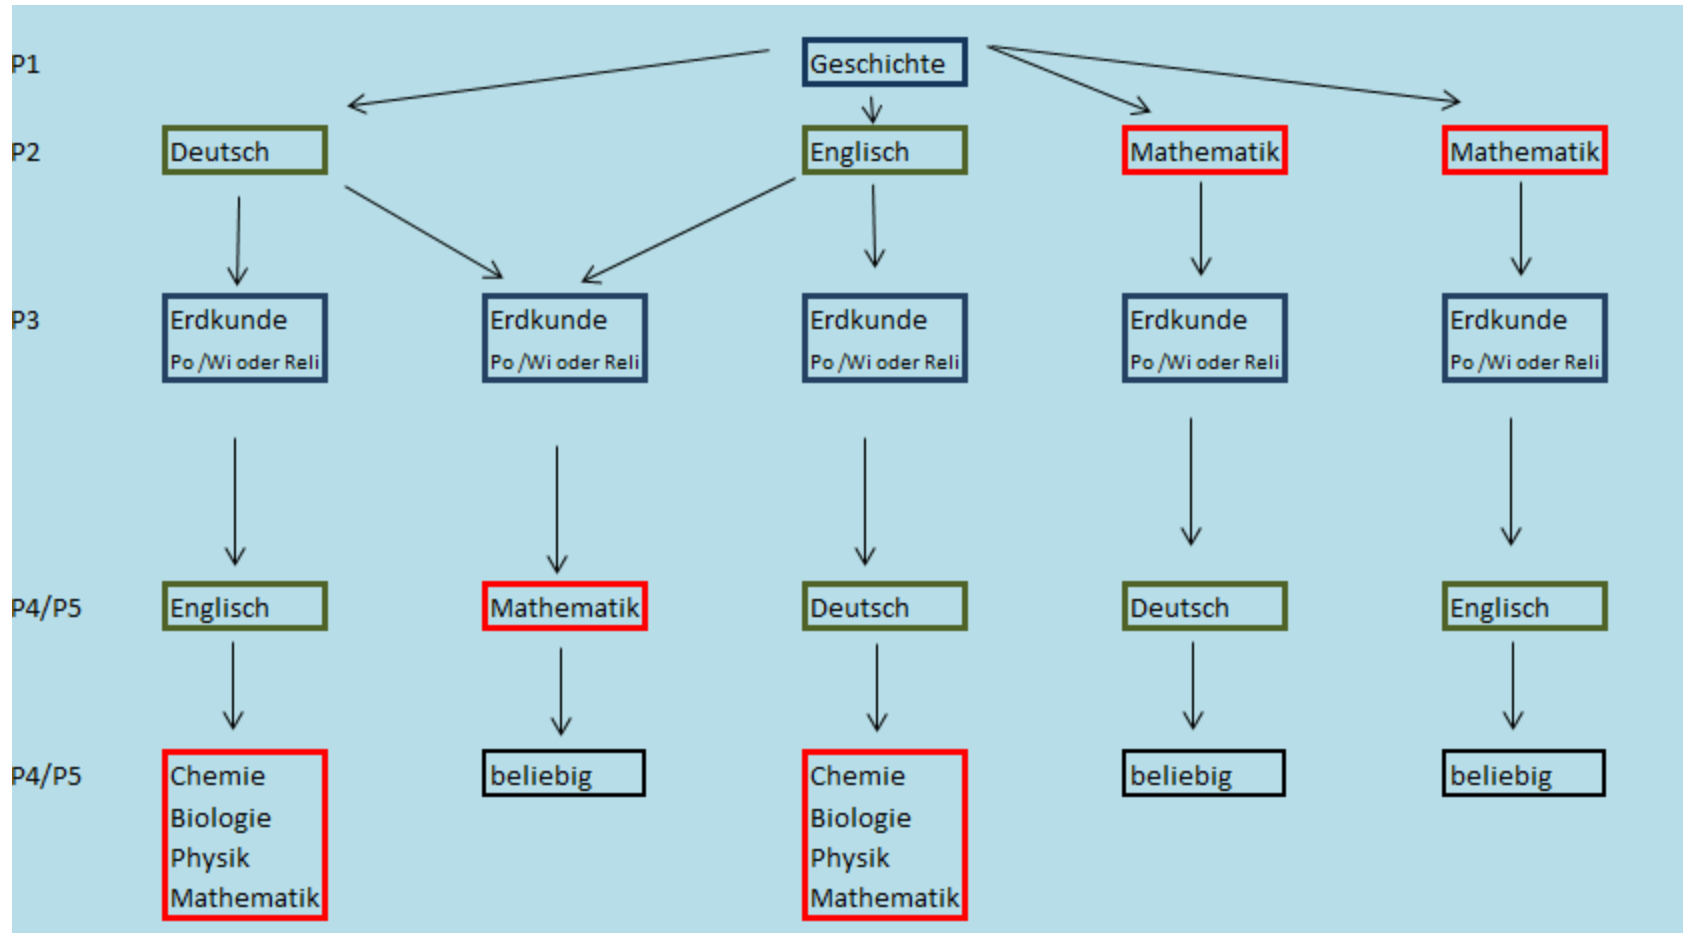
P1
Geschichte

P2
Deutsch
Englisch
Mathematik
Mathematik

P3
Erdkunde
Po /Wi oder Reli
Erdkunde
Po /Wi oder Reli
Erdkunde
Po /Wi oder Reli
Erdkunde
Po /Wi oder Reli
Erdkunde
Po /Wi oder Reli

P4/P5
Englisch
Mathematik
Deutsch
Deutsch
Englisch

P4/P5
Chemie
Biologie
Physik
Mathematik
beliebig
Chemie
Biologie
Physik
Mathematik
beliebig
beliebig